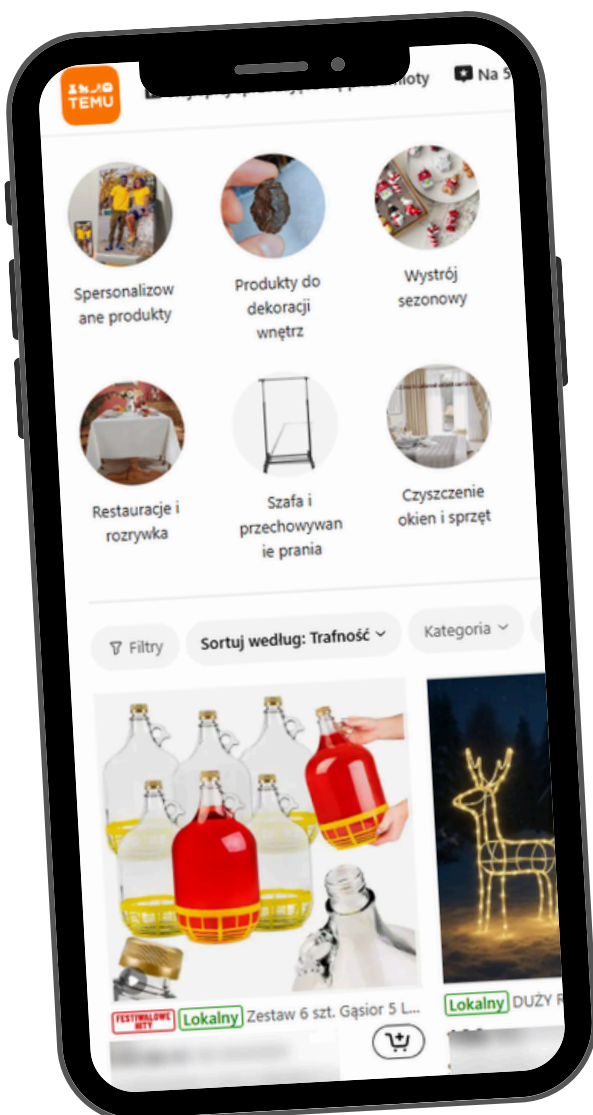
TEMU

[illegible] zwroty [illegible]

Na 5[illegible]

Spersonalizowane produkty

Produkty do dekoracji wnętrz

Wystrój sezonowy

Restauracje i rozrywka

Szafa i przechowywanie prania

Czyszczenie okien i sprzęt

Filtry

Sortuj według: Trafność

Kategoria

FESTIWALOWE HITY

Lokalny Zestaw 6 szt. Gąsior 5 L...

Lokalny DUŻY R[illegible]